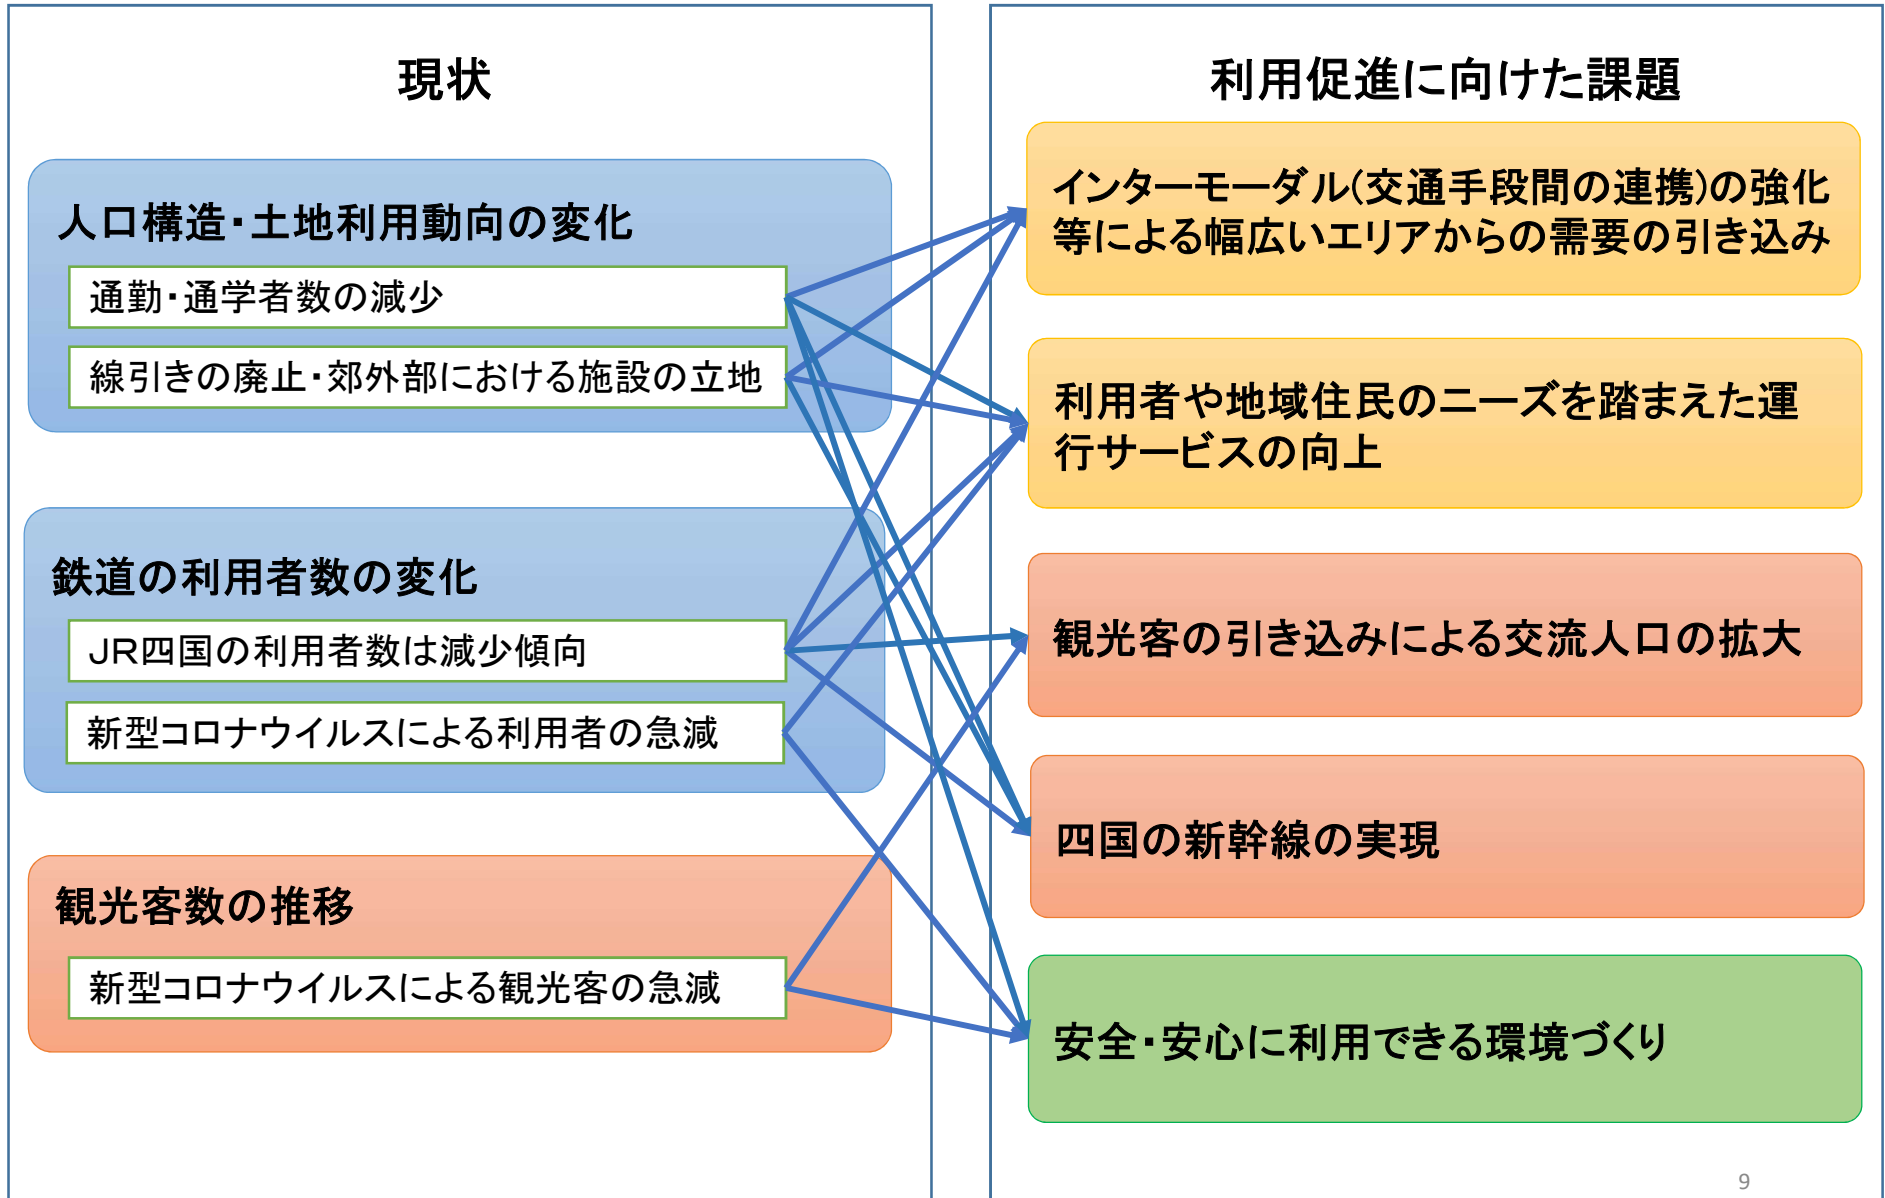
現状

人口構造・土地利用動向の変化

通勤・通学者数の減少

線引きの廃止・郊外部における施設の立地

鉄道の利用者数の変化

JR四国の利用者数は減少傾向

新型コロナウイルスによる利用者の急減

観光客数の推移

新型コロナウイルスによる観光客の急減

利用促進に向けた課題

インターモーダル(交通手段間の連携)の強化等による幅広いエリアからの需要の引き込み

利用者や地域住民のニーズを踏まえた運行サービスの向上

観光客の引き込みによる交流人口の拡大

四国の新幹線の実現

安全・安心に利用できる環境づくり

9